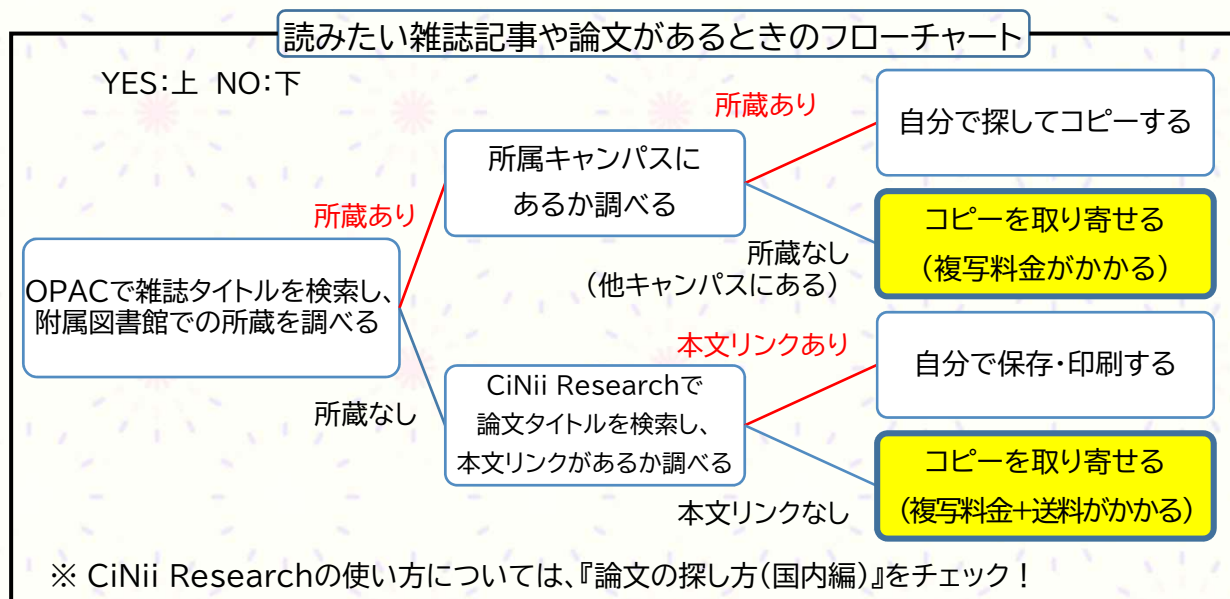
読みたい雑誌記事や論文があるときのフローチャート

YES:上 NO:下

OPACで雑誌タイトルを検索し、附属図書館での所蔵を調べる

所蔵あり

所属キャンパスにあるか調べる

所蔵あり

自分で探してコピーする

所蔵なし（他キャンパスにある）

コピーを取り寄せる（複写料金がかかる）

所蔵なし

CiNii Researchで論文タイトルを検索し、本文リンクがあるか調べる

本文リンクあり

自分で保存・印刷する

本文リンクなし

コピーを取り寄せる（複写料金+送料がかかる）

※ CiNii Researchの使い方については、『論文の探し方（国内編）』をチェック！